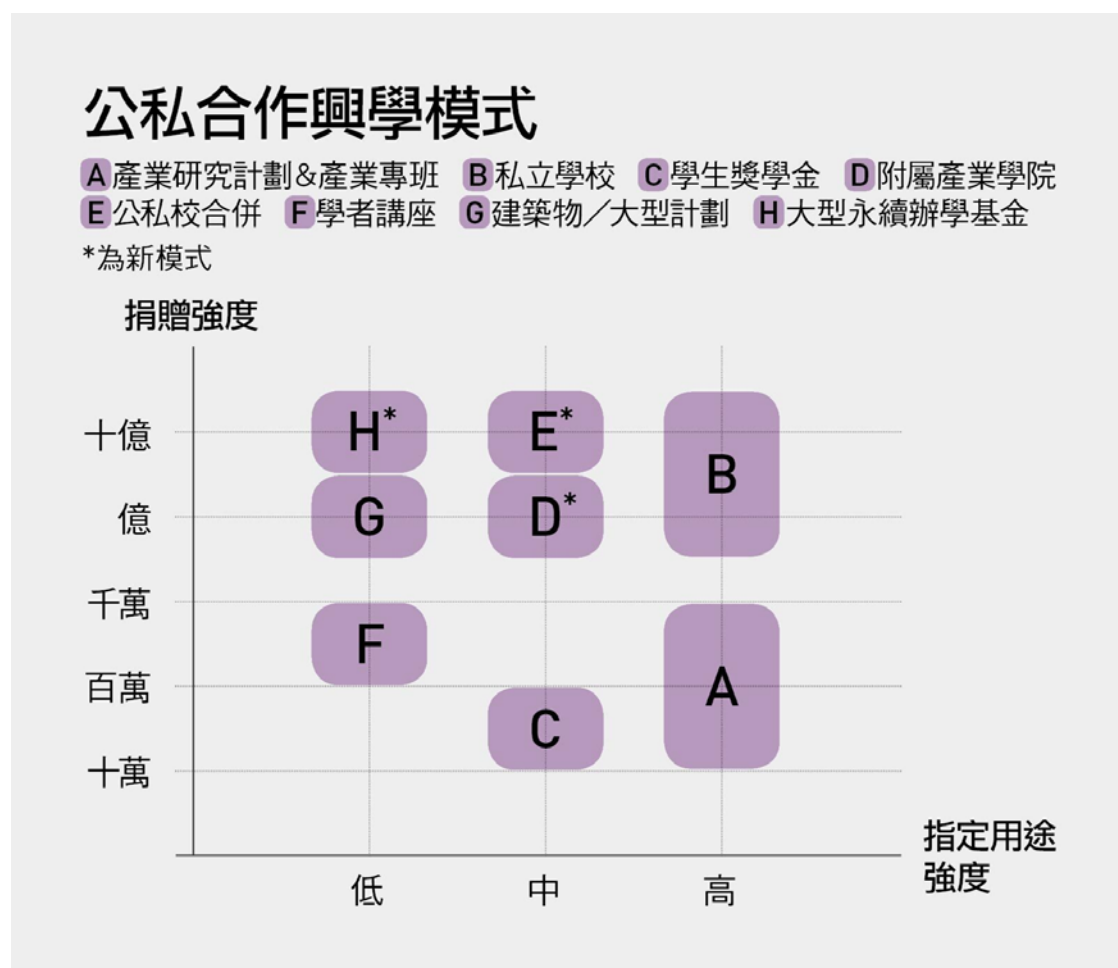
公私合作興學模式

A 產業研究計劃&產業專班 B 私立學校 C 學生獎學金 D 附屬產業學院 E 公私校合併 F 學者講座 G 建築物／大型計劃 H 大型永續辦學基金

*為新模式

捐贈強度

十億
億
千萬
百萬
十萬

H*
E*
B
G
D*
F
A
C

低
中
高

指定用途強度